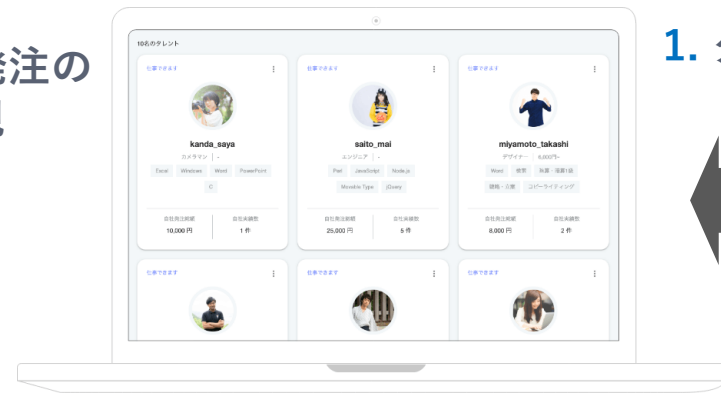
注の

10名のタレント

仕事できます

kanda_saya

カメラマン | -

Excel Windows Word PowerPoint C

自社発注総額 10,000 円

自社依頼数 1 件

仕事できます

saito_mai

エンジニア | -

Perl JavaScript Node.js Movable Type jQuery

自社発注総額 25,000 円

自社依頼数 5 件

仕事できます

miyamoto_takashi

デザイナー 6,000円~

Word 校閲 執筆・取材1回 建築・土木 コピーライティング

自社発注総額 8,000 円

自社依頼数 2 件

仕事できます

仕事できます

仕事できます

1.